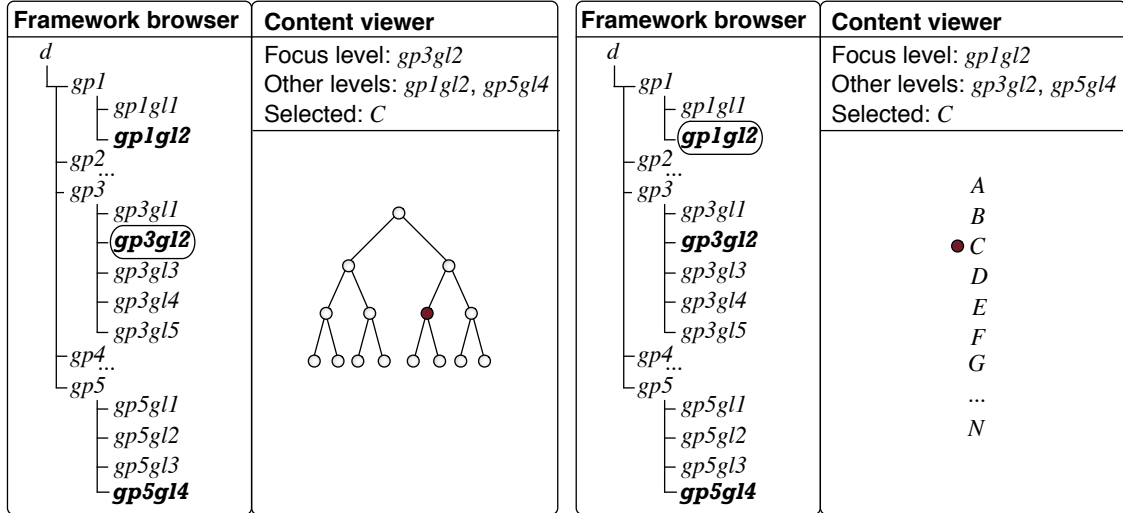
Framework browser

d
gp1
gp1gl1
gp1gl2
gp2
...
gp3
gp3gl1
gp3gl2
gp3gl3
gp3gl4
gp3gl5
gp4
...
gp5
gp5gl1
gp5gl2
gp5gl3
gp5gl4

Content viewer

Focus level: gp3gl2
Other levels: gp1gl2, gp5gl4
Selected: C

Framework browser

d
gp1
gp1gl1
gp1gl2
gp2
...
gp3
gp3gl1
gp3gl2
gp3gl3
gp3gl4
gp3gl5
gp4
...
gp5
gp5gl1
gp5gl2
gp5gl3
gp5gl4

Content viewer

Focus level: gp1gl2
Other levels: gp3gl2, gp5gl4
Selected: C

A
B
C
D
E
F
G
...
N